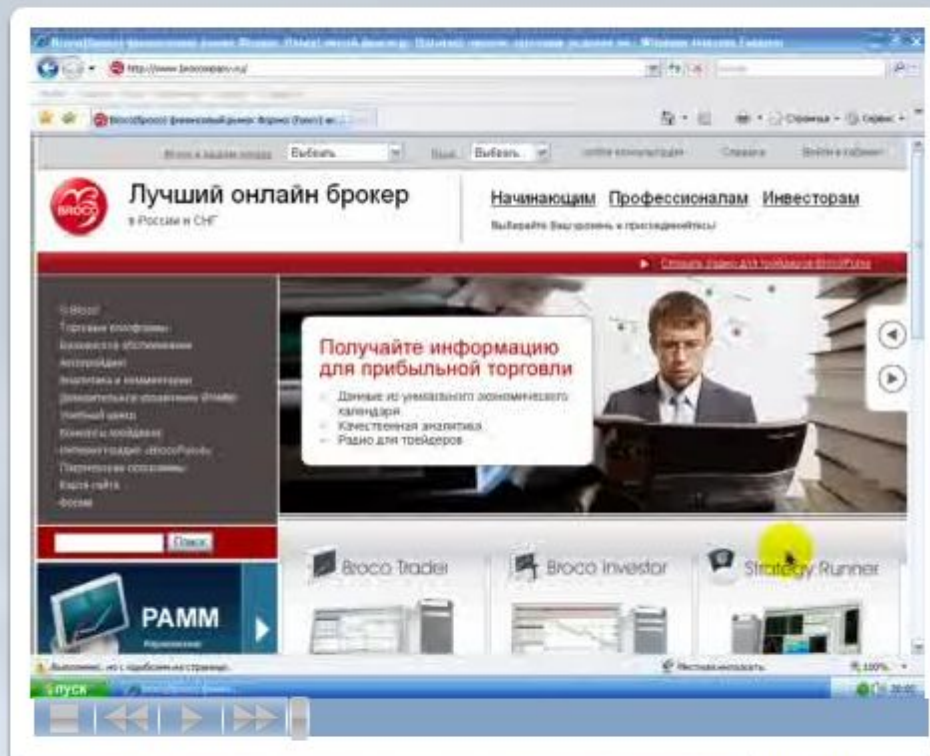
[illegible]
Выбрать
Выбрать
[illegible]
Справка
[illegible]

BROCO

Лучший онлайн брокер
в России и СНГ

Начинающим Профессионалам Инвесторам
Выберайте Ваш уровень и присоединяйтесь!

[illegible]

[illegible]
Торговые платформы
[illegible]
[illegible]
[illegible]
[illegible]
Учебный центр
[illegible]
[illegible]
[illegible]
Карта сайта
Форум

Получайте информацию для прибыльной торговли
Данные из уникального экономического календаря
Качественная аналитика
Радио для трейдеров

Поиск

PAMM

Broco Trader
Broco Investor
Strategy Runner

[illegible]
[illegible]
100%
пуск